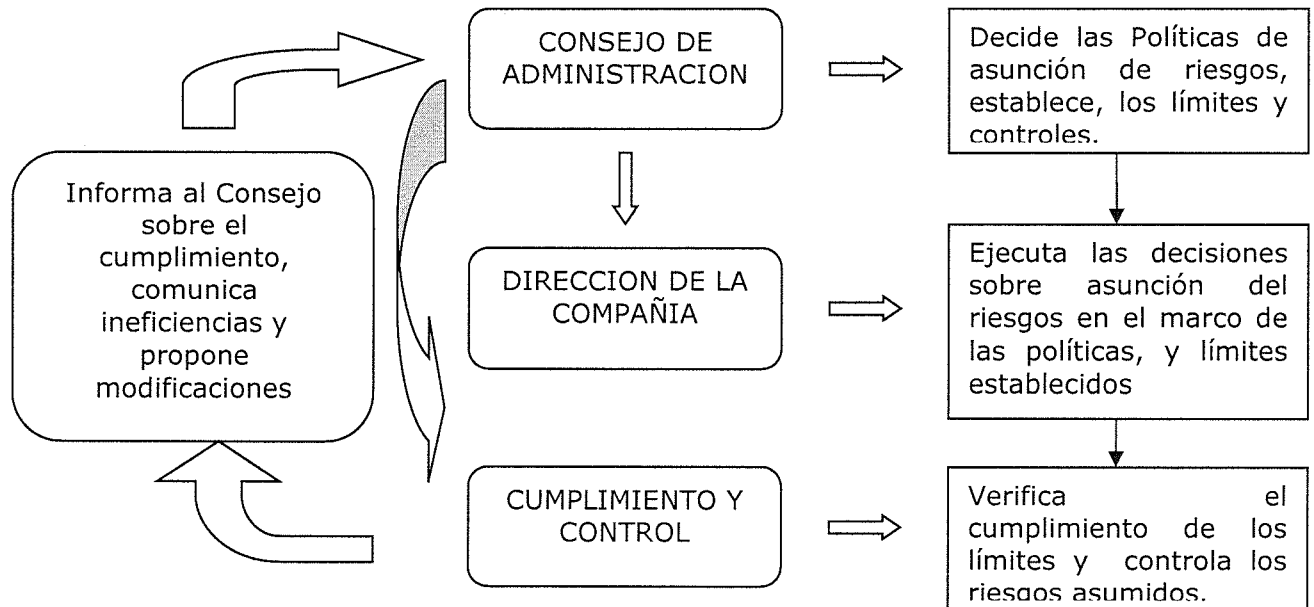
CONSEJO DE ADMINISTRACION

Decide las Políticas de asunción de riesgos, establece, los límites y controles.

Informa al Consejo sobre el cumplimiento, comunica ineficiencias y propone modificaciones

DIRECCION DE LA COMPAÑIA

Ejecuta las decisiones sobre asunción del riesgos en el marco de las políticas, y límites establecidos

CUMPLIMIENTO Y CONTROL

Verifica el cumplimiento de los límites y controla los riesgos asumidos.